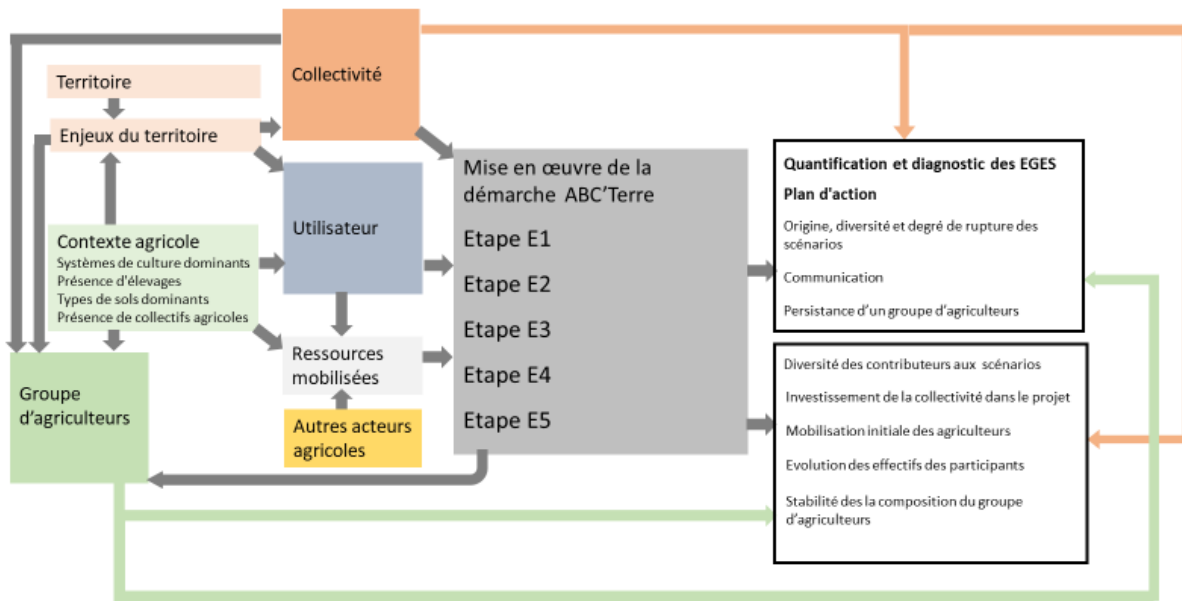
Collectivité

Territoire

Enjeux du territoire

Contexte agricole
Systèmes de culture dominants
Présence d'élevages
Types de sols dominants
Présence de collectifs agricoles

Groupe d'agriculteurs

Utilisateur

Ressources mobilisées

Autres acteurs agricoles

Mise en œuvre de la démarche ABC'Terre
Etape E1
Etape E2
Etape E3
Etape E4
Etape E5

Quantification et diagnostic des EGES
Plan d'action
Origine, diversité et degré de rupture des scénarios
Communication
Persistance d'un groupe d'agriculteurs

Diversité des contributeurs aux scénarios
Investissement de la collectivité dans le projet
Mobilisation initiale des agriculteurs
Evolution des effectifs des participants
Stabilité des la composition du groupe d'agriculteurs